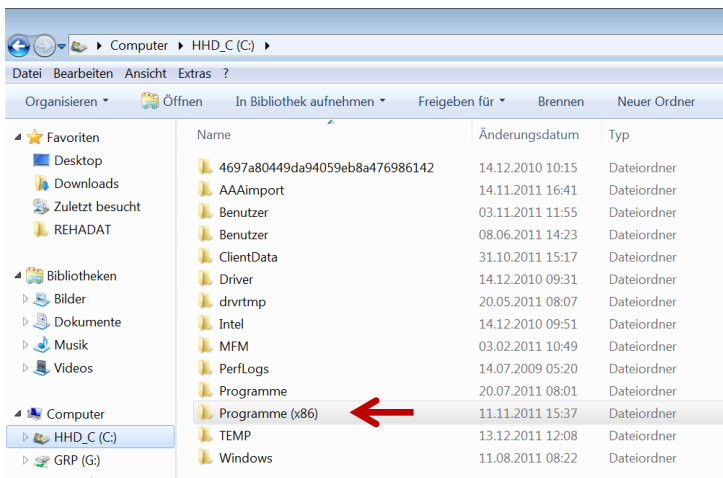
Computer ▸ HHD_C (C:) ▸

Datei Bearbeiten Ansicht Extras ?

Organisieren ▾ Öffnen In Bibliothek aufnehmen ▾ Freigeben für ▾ Brennen Neuer Ordner

Favoriten
Desktop
Downloads
Zuletzt besucht
REHADAT

Bibliotheken
Bilder
Dokumente
Musik
Videos

Computer
HHD_C (C:)
GRP (G:)

| Name | Änderungsdatum | Typ |
|---|---|---|
| 4697a80449da94059eb8a476986142 | 14.12.2010 10:15 | Dateiordner |
| AAAimport | 14.11.2011 16:41 | Dateiordner |
| Benutzer | 03.11.2011 11:55 | Dateiordner |
| Benutzer | 08.06.2011 14:23 | Dateiordner |
| ClientData | 31.10.2011 15:17 | Dateiordner |
| Driver | 14.12.2010 09:31 | Dateiordner |
| drvrtmp | 20.05.2011 08:07 | Dateiordner |
| Intel | 14.12.2010 09:51 | Dateiordner |
| MFM | 03.02.2011 10:49 | Dateiordner |
| PerfLogs | 14.07.2009 05:20 | Dateiordner |
| Programme | 20.07.2011 08:01 | Dateiordner |
| Programme (x86) | 11.11.2011 15:37 | Dateiordner |
| TEMP | 13.12.2011 12:08 | Dateiordner |
| Windows | 11.08.2011 08:22 | Dateiordner |